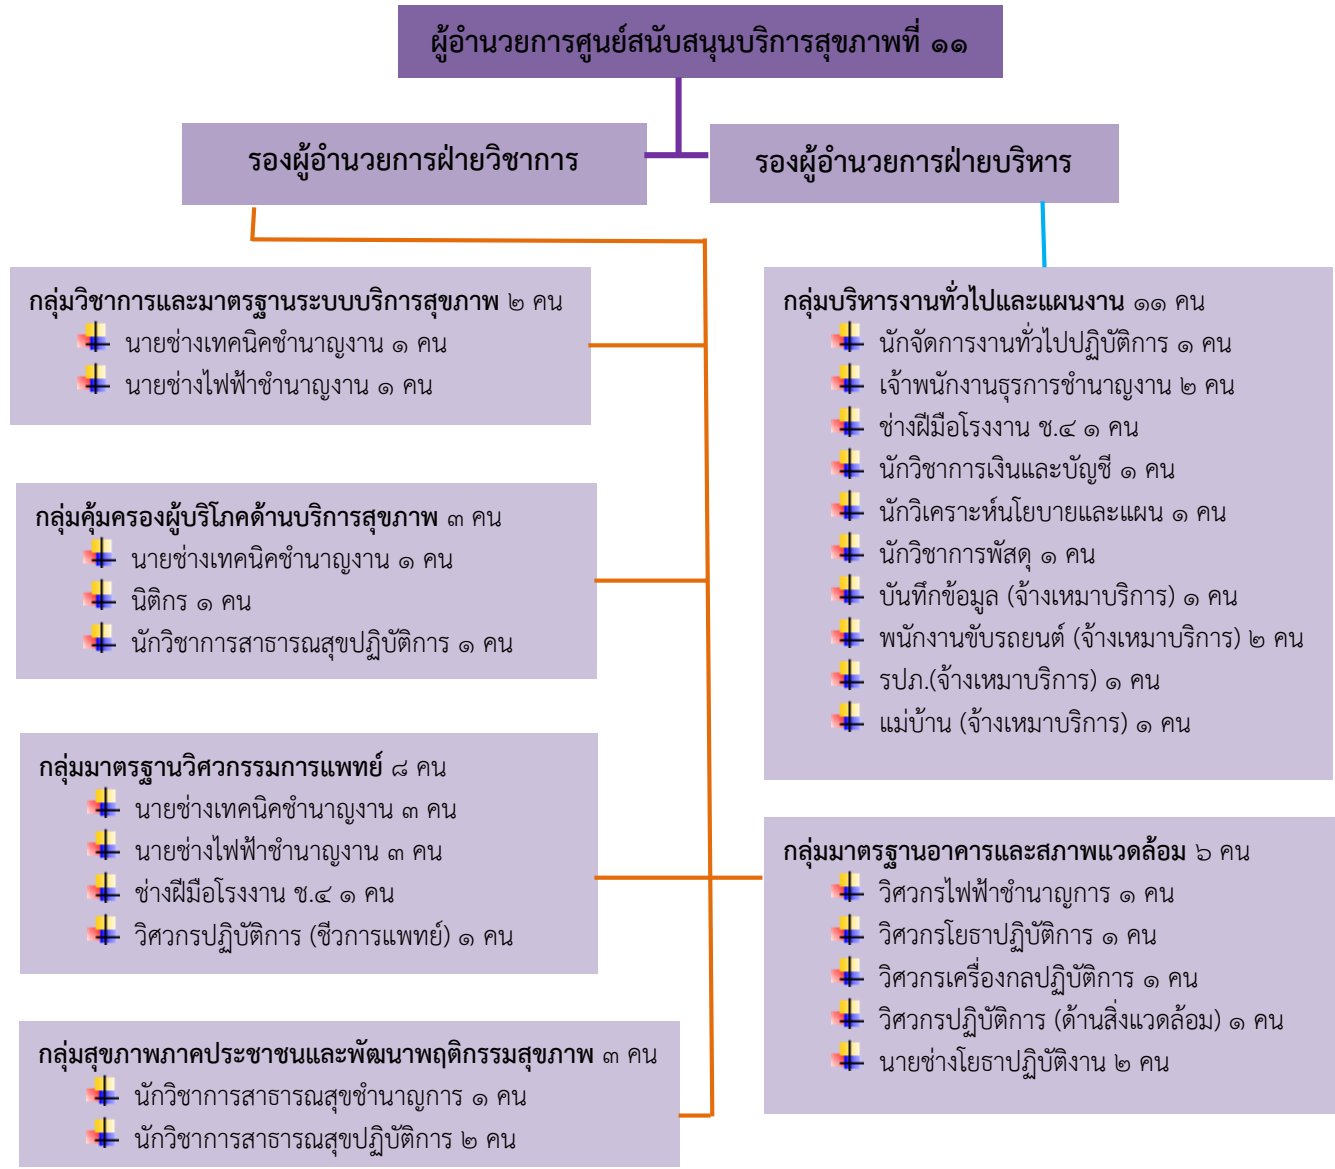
ผู้อำนวยการศูนย์สนับสนุนบริการสุขภาพที่ ๑๑

รองผู้อำนวยการฝ่ายวิชาการ

รองผู้อำนวยการฝ่ายบริหาร

กลุ่มวิชาการและมาตรฐานระบบบริการสุขภาพ ๒ คน
นายช่างเทคนิคชำนาญงาน ๑ คน
นายช่างไฟฟ้าชำนาญงาน ๑ คน

กลุ่มคุ้มครองผู้บริโภคด้านบริการสุขภาพ ๓ คน
นายช่างเทคนิคชำนาญงาน ๑ คน
นิติกร ๑ คน
นักวิชาการสาธารณสุขปฏิบัติการ ๑ คน

กลุ่มมาตรฐานวิศวกรรมการแพทย์ ๘ คน
นายช่างเทคนิคชำนาญงาน ๓ คน
นายช่างไฟฟ้าชำนาญงาน ๓ คน
ช่างฝีมือโรงงาน ช.๔ ๑ คน
วิศวกรปฏิบัติการ (ชีวการแพทย์) ๑ คน

กลุ่มสุขภาพภาคประชาชนและพัฒนาพฤติกรรมสุขภาพ ๓ คน
นักวิชาการสาธารณสุขชำนาญการ ๑ คน
นักวิชาการสาธารณสุขปฏิบัติการ ๒ คน

กลุ่มบริหารงานทั่วไปและแผนงาน ๑๑ คน
นักจัดการงานทั่วไปปฏิบัติการ ๑ คน
เจ้าพนักงานธุรการชำนาญงาน ๒ คน
ช่างฝีมือโรงงาน ช.๔ ๑ คน
นักวิชาการเงินและบัญชี ๑ คน
นักวิเคราะห์นโยบายและแผน ๑ คน
นักวิชาการพัสดุ ๑ คน
บันทึกข้อมูล (จ้างเหมาบริการ) ๑ คน
พนักงานขับรถยนต์ (จ้างเหมาบริการ) ๒ คน
รปภ.(จ้างเหมาบริการ) ๑ คน
แม่บ้าน (จ้างเหมาบริการ) ๑ คน

กลุ่มมาตรฐานอาคารและสภาพแวดล้อม ๖ คน
วิศวกรไฟฟ้าชำนาญการ ๑ คน
วิศวกรโยธาปฏิบัติการ ๑ คน
วิศวกรเครื่องกลปฏิบัติการ ๑ คน
วิศวกรปฏิบัติการ (ด้านสิ่งแวดล้อม) ๑ คน
นายช่างโยธาปฏิบัติงาน ๒ คน